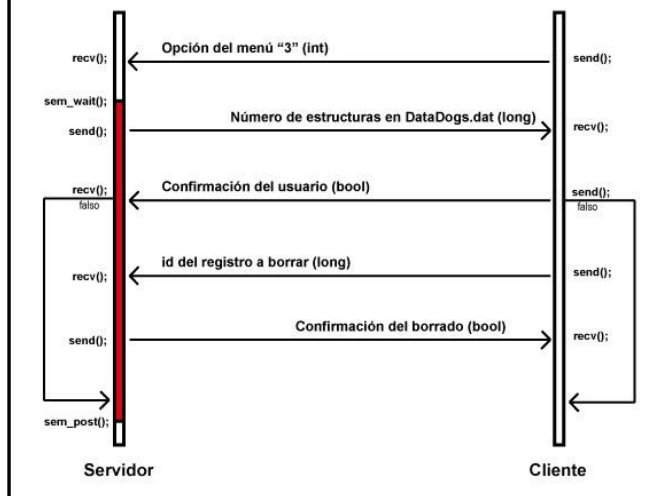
recv();
Opción del menú "3" (int)
send();

sem_wait();
send();
Número de estructuras en DataDogs.dat (long)
recv();

recv();
falso
Confirmación del usuario (bool)
send();
falso

recv();
id del registro a borrar (long)
send();

send();
Confirmación del borrado (bool)
recv();

sem_post();

Servidor
Cliente